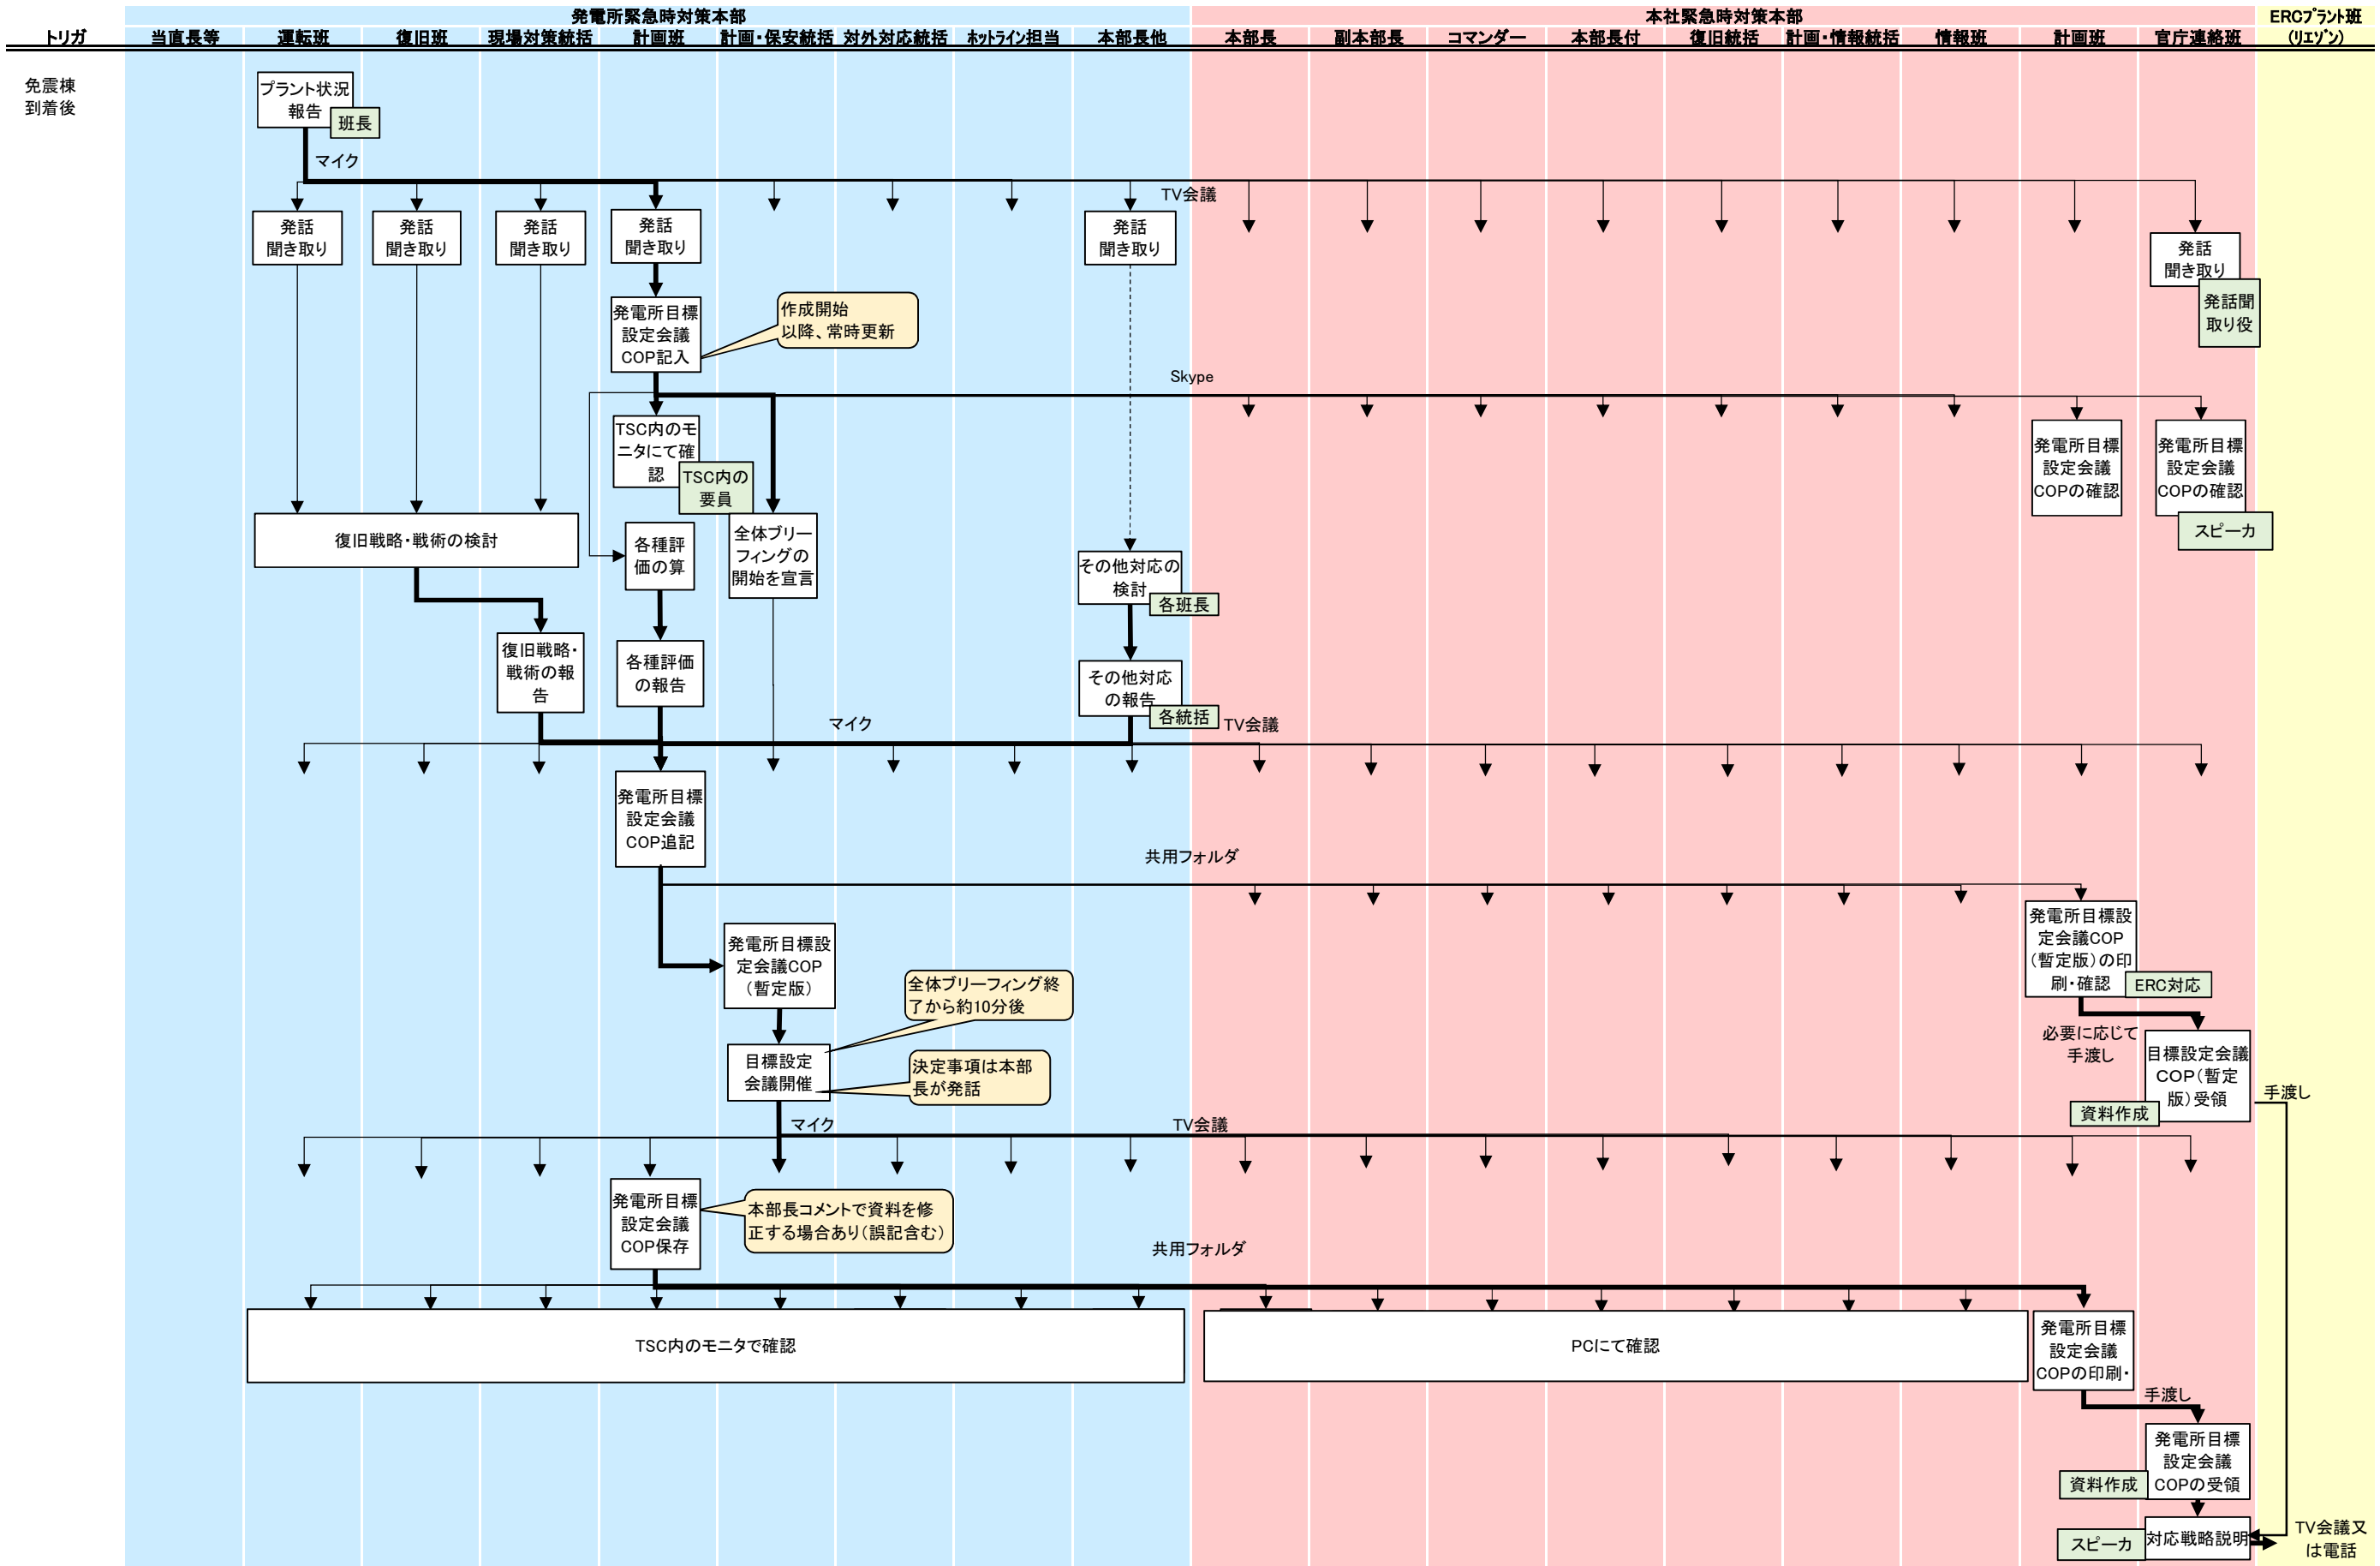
発電所緊急時対策本部

本社緊急時対策本部

ERCﾌﾟﾗﾝﾄ班(ﾘｴｿﾞﾝ)

| トリガ | 当直長等 | 運転班 | 復旧班 | 現場対策統括 | 計画班 | 計画・保安統括 | 対外対応統括 | ﾎｯﾄﾗｲﾝ担当 | 本部長他 | 本部長 | 副本部長 | コマンダー | 本部長付 | 復旧統括 | 計画・情報統括 | 情報班 | 計画班 | 官庁連絡班 | ERCﾌﾟﾗﾝﾄ班(ﾘｴｿﾞﾝ) |
|---|---|---|---|---|---|---|---|---|---|---|---|---|---|---|---|---|---|---|---|

免震棟到着後

プラント状況報告
班長
マイク
TV会議
発話聞き取り
発話聞き取り
発話聞き取り
発話聞き取り
発話聞き取り
発話聞き取り
発話聞取り役
発電所目標設定会議COP記入
作成開始以降、常時更新
Skype
TSC内のモニタにて確認
TSC内の要員
発電所目標設定会議COPの確認
発電所目標設定会議COPの確認
スピーカ
復旧戦略・戦術の検討
各種評価の算
全体ブリーフィングの開始を宣言
その他対応の検討
各班長
復旧戦略・戦術の報告
各種評価の報告
その他対応の報告
各統括
マイク
TV会議
発電所目標設定会議COP追記
共用フォルダ
発電所目標設定会議COP(暫定版)の印刷・確認
ERC対応
発電所目標設定会議COP(暫定版)
全体ブリーフィング終了から約10分後
必要に応じて手渡し
目標設定会議COP(暫定版)受領
目標設定会議開催
決定事項は本部長が発話
手渡し
資料作成
マイク
TV会議
発電所目標設定会議COP保存
本部長コメントで資料を修正する場合あり(誤記含む)
共用フォルダ
TSC内のモニタで確認
PCにて確認
発電所目標設定会議COPの印刷・
手渡し
発電所目標設定会議COPの受領
資料作成
スピーカ
対応戦略説明
TV会議又は電話